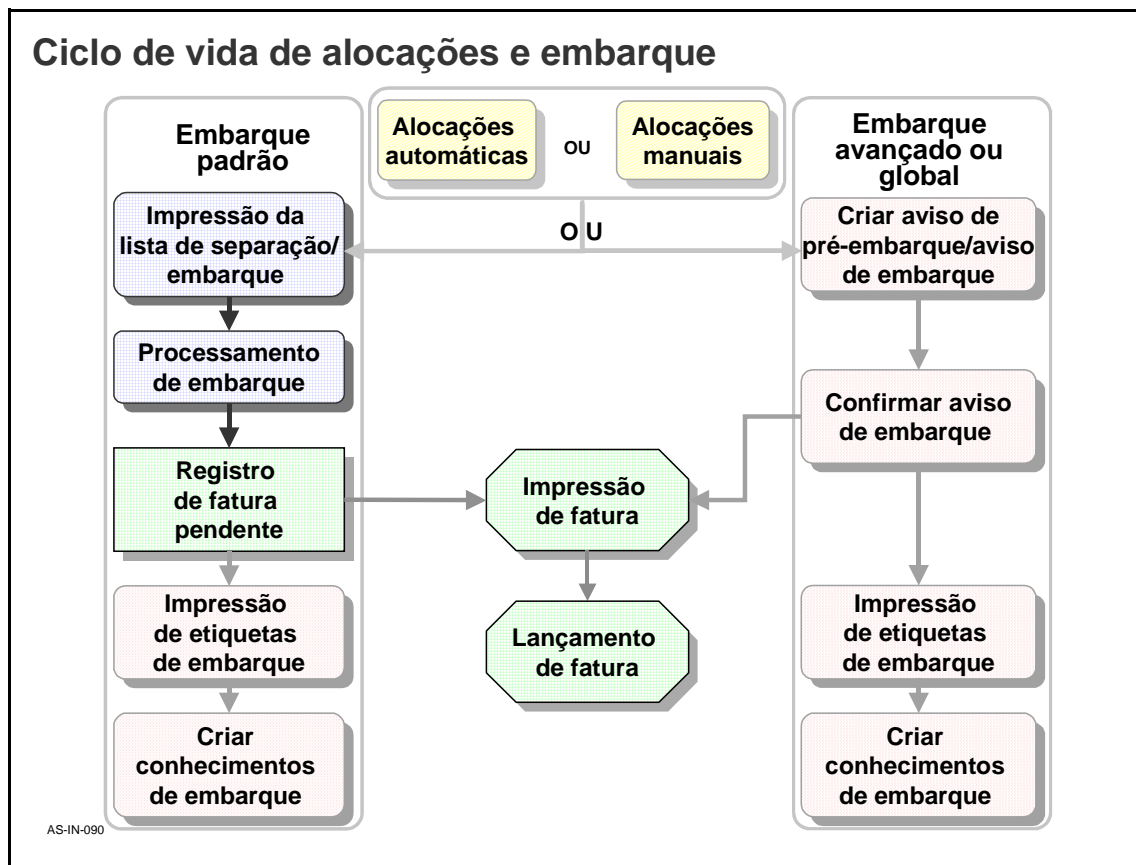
Ciclo de vida de alocações e embarque

Embarque padrão

Alocações automáticas

OU

Alocações manuais

Embarque avançado ou global

Impressão da lista de separação/ embarque

O U

Criar aviso de pré-embarque/aviso de embarque

Processamento de embarque

Confirmar aviso de embarque

Registro de fatura pendente

Impressão de fatura

Impressão de etiquetas de embarque

Lançamento de fatura

Impressão de etiquetas de embarque

Criar conhecimentos de embarque

Criar conhecimentos de embarque

AS-IN-090